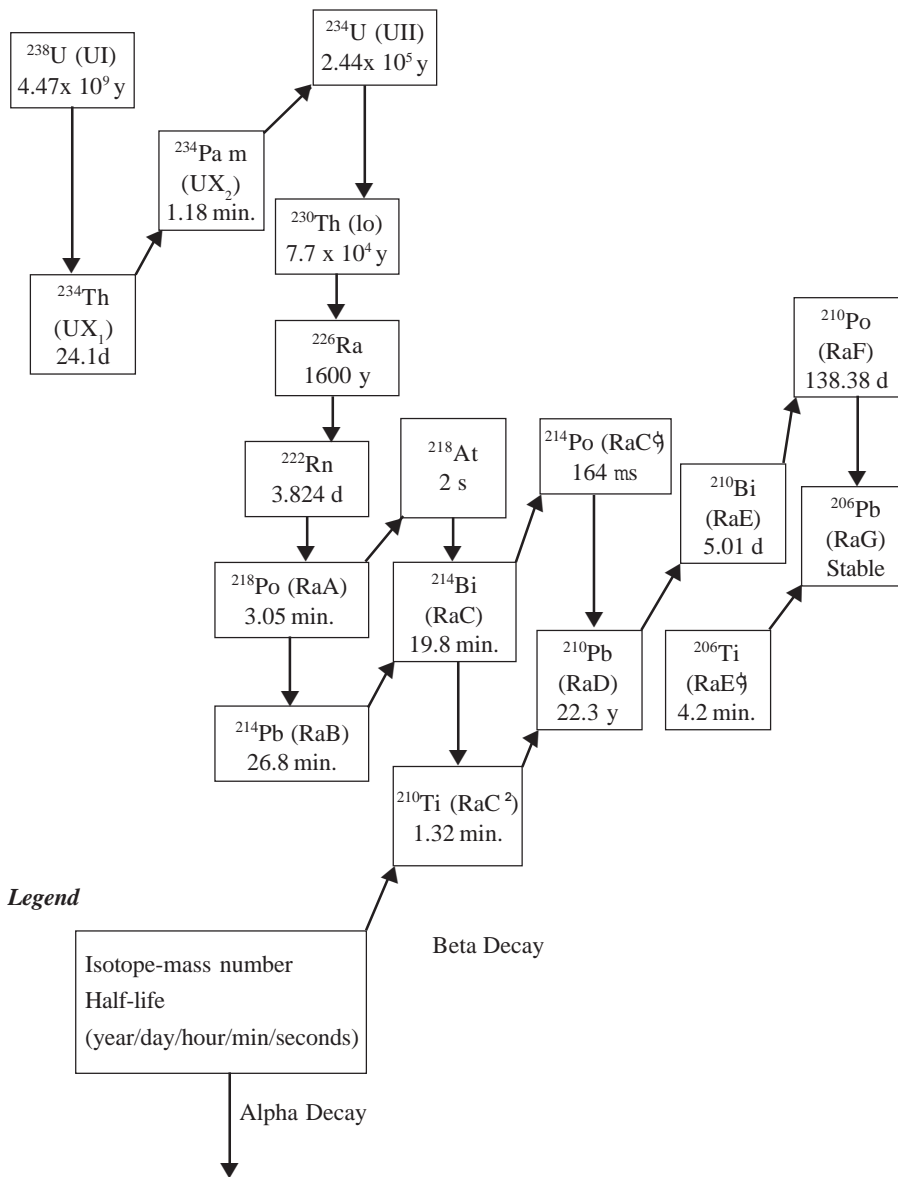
$^{238}$U (UI)
4.47x $10^{9}$ y

$^{234}$Th
(UX$_1$)
24.1d

$^{234}$Pa m
(UX$_2$)
1.18 min.

$^{234}$U (UII)
2.44x $10^{5}$ y

$^{230}$Th (lo)
7.7 x $10^{4}$ y

$^{226}$Ra
1600 y

$^{222}$Rn
3.824 d

$^{218}$At
2 s

$^{218}$Po (RaA)
3.05 min.

$^{214}$Pb (RaB)
26.8 min.

$^{214}$Bi
(RaC)
19.8 min.

$^{214}$Po (RaC$
164 ms

$^{210}$Ti (RaC ²)
1.32 min.

$^{210}$Pb
(RaD)
22.3 y

$^{210}$Bi
(RaE)
5.01 d

$^{210}$Po
(RaF)
138.38 d

$^{206}$Pb
(RaG)
Stable

$^{206}$Ti
(RaE$
4.2 min.

Legend

Isotope-mass number
Half-life
(year/day/hour/min/seconds)

Beta Decay

Alpha Decay